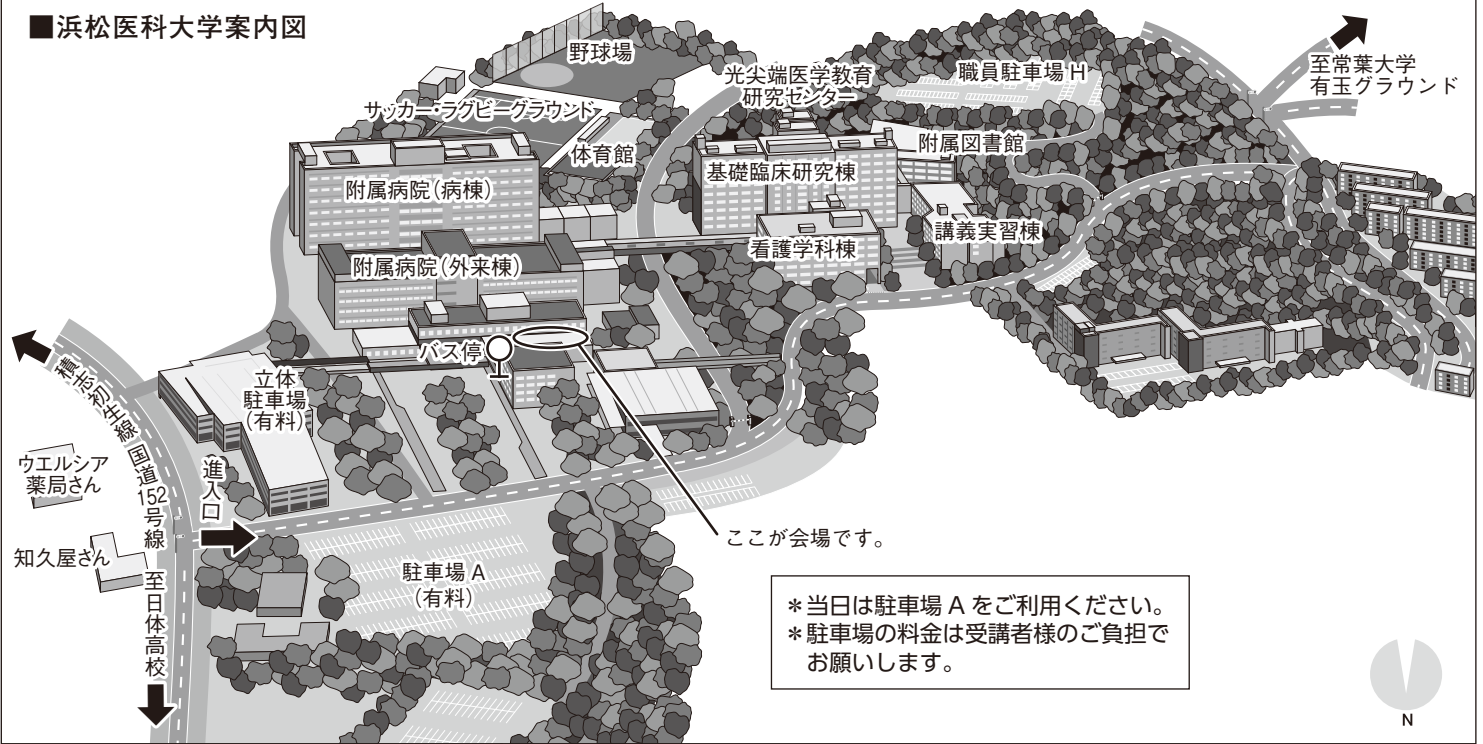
■浜松医科大学案内図

野球場

サッカー・ラグビーグラウンド

光尖端医学教育研究センター

職員駐車場 H

至常葉大学
有玉グラウンド

体育館

附属病院(病棟)

基礎臨床研究棟

附属図書館

講義実習棟

看護学科棟

附属病院(外来棟)

バス停

立体駐車場
(有料)

積志初生線

国道152号線

ウエルシア薬局さん

知久屋さん

進入口

至日体高校

駐車場 A
(有料)

ここが会場です。

＊当日は駐車場 A をご利用ください。
＊駐車場の料金は受講者様のご負担でお願いします。

N